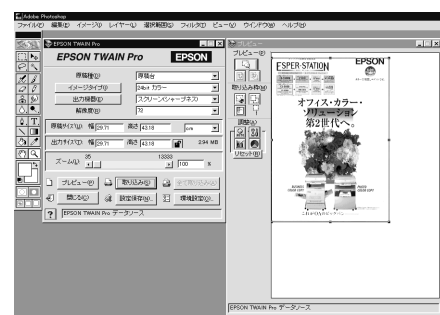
Adobe Photoshop
ファイル(F) 編集(E) イメージ(I) レイヤー(L) 選択範囲(S) フィルタ(T) ビュー(V) ウインドウ(W) ヘルプ(H)

EPSON TWAIN Pro
EPSON TWAIN Pro
EPSON
原稿種(D) 原稿台
イメージタイプ(I) 24bit カラー
出力装置(O) スクリーン/シャープネス
解像度(R) 72
原稿サイズ(S) 幅 29.71 高さ 43.18 cm
出力サイズ(Z) 幅 29.71 高さ 43.18 2.94 MB
ズーム(U) 35 13333 100 %
プレビュー(P) 取り込み(C) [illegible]
閉じる(L) 設定保存(G) 環境設定(O)
? EPSON TWAIN Pro データソース

プレビュー
プレビュー(E)
取り込み枠(A)
調整(A)
リセット(R)

ESPER-STATION
EPSON
オフィス・カラー・ソリューション第2世代へ。
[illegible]

EPSON TWAIN Pro データソース